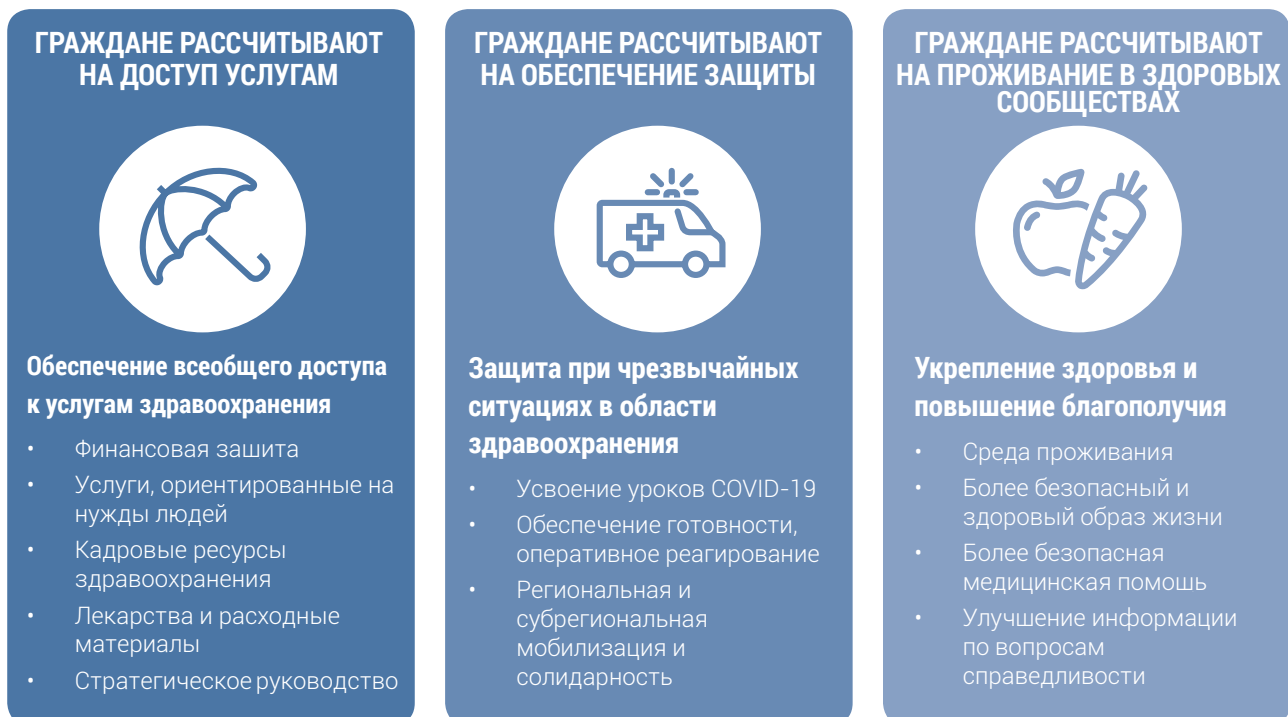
ГРАЖДАНЕ РАССЧИТЫВАЮТ НА ДОСТУП УСЛУГАМ

Обеспечение всеобщего доступа к услугам здравоохранения

• Финансовая зашита
• Услуги, ориентированные на нужды людей
• Кадровые ресурсы здравоохранения
• Лекарства и расходные материалы
• Стратегическое руководство

ГРАЖДАНЕ РАССЧИТЫВАЮТ НА ОБЕСПЕЧЕНИЕ ЗАЩИТЫ

Защита при чрезвычайных ситуациях в области здравоохранения

• Усвоение уроков COVID-19
• Обеспечение готовности, оперативное реагирование
• Региональная и субрегиональная мобилизация и солидарность

ГРАЖДАНЕ РАССЧИТЫВАЮТ НА ПРОЖИВАНИЕ В ЗДОРОВЫХ СООБЩЕСТВАХ

Укрепление здоровья и повышение благополучия

• Среда проживания
• Более безопасный и здоровый образ жизни
• Более безопасная медицинская помошь
• Улучшение информации по вопросам справедливости